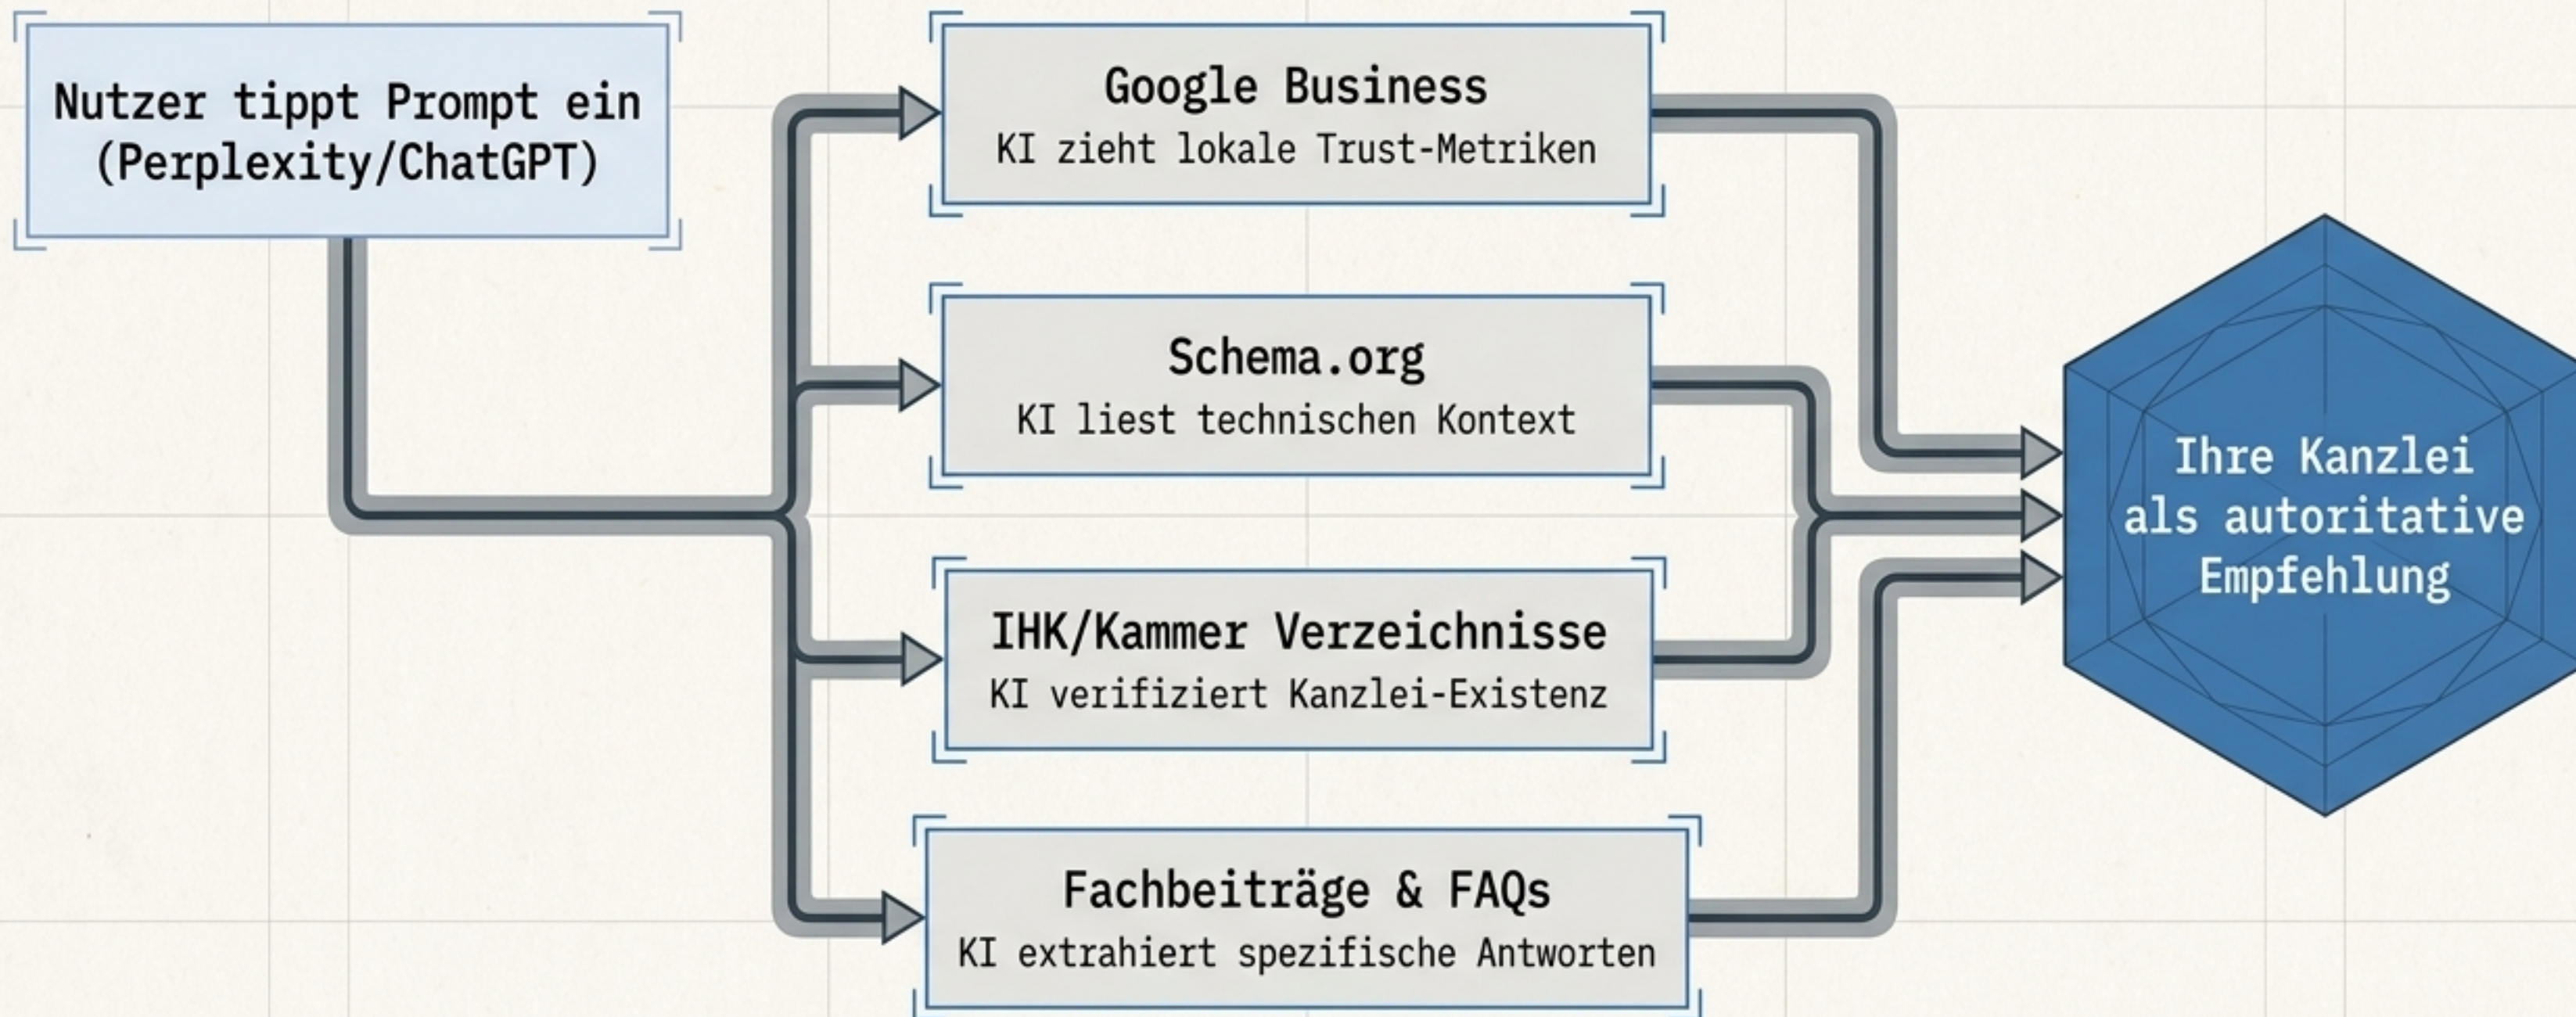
Nutzer tippt Prompt ein (Perplexity/ChatGPT)

Google Business
KI zieht lokale Trust-Metriken

Schema.org
KI liest technischen Kontext

IHK/Kammer Verzeichnisse
KI verifiziert Kanzlei-Existenz

Fachbeiträge & FAQs
KI extrahiert spezifische Antworten

Ihre Kanzlei als autoritative Empfehlung